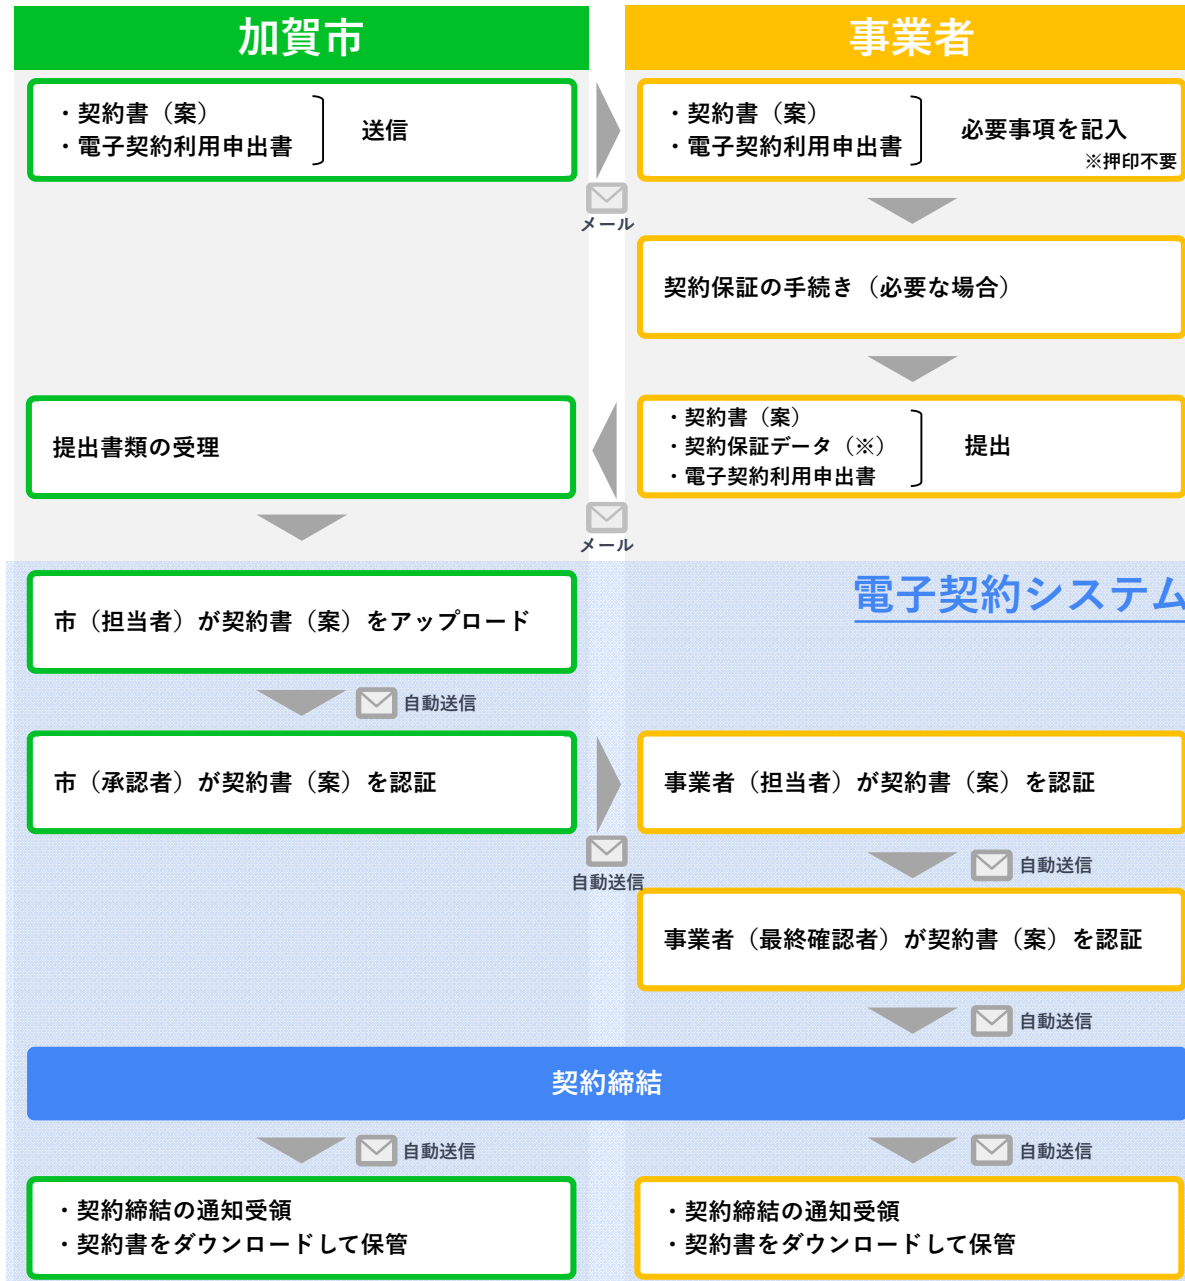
加賀市

事業者

・契約書（案）
・電子契約利用申出書
送信

メール

・契約書（案）
・電子契約利用申出書
必要事項を記入
※押印不要

契約保証の手続き（必要な場合）

・契約書（案）
・契約保証データ（※）
・電子契約利用申出書
提出

提出書類の受理

メール

電子契約システム

市（担当者）が契約書（案）をアップロード

自動送信

市（承認者）が契約書（案）を認証

自動送信

事業者（担当者）が契約書（案）を認証

自動送信

事業者（最終確認者）が契約書（案）を認証

自動送信

契約締結

自動送信

自動送信

・契約締結の通知受領
・契約書をダウンロードして保管

・契約締結の通知受領
・契約書をダウンロードして保管